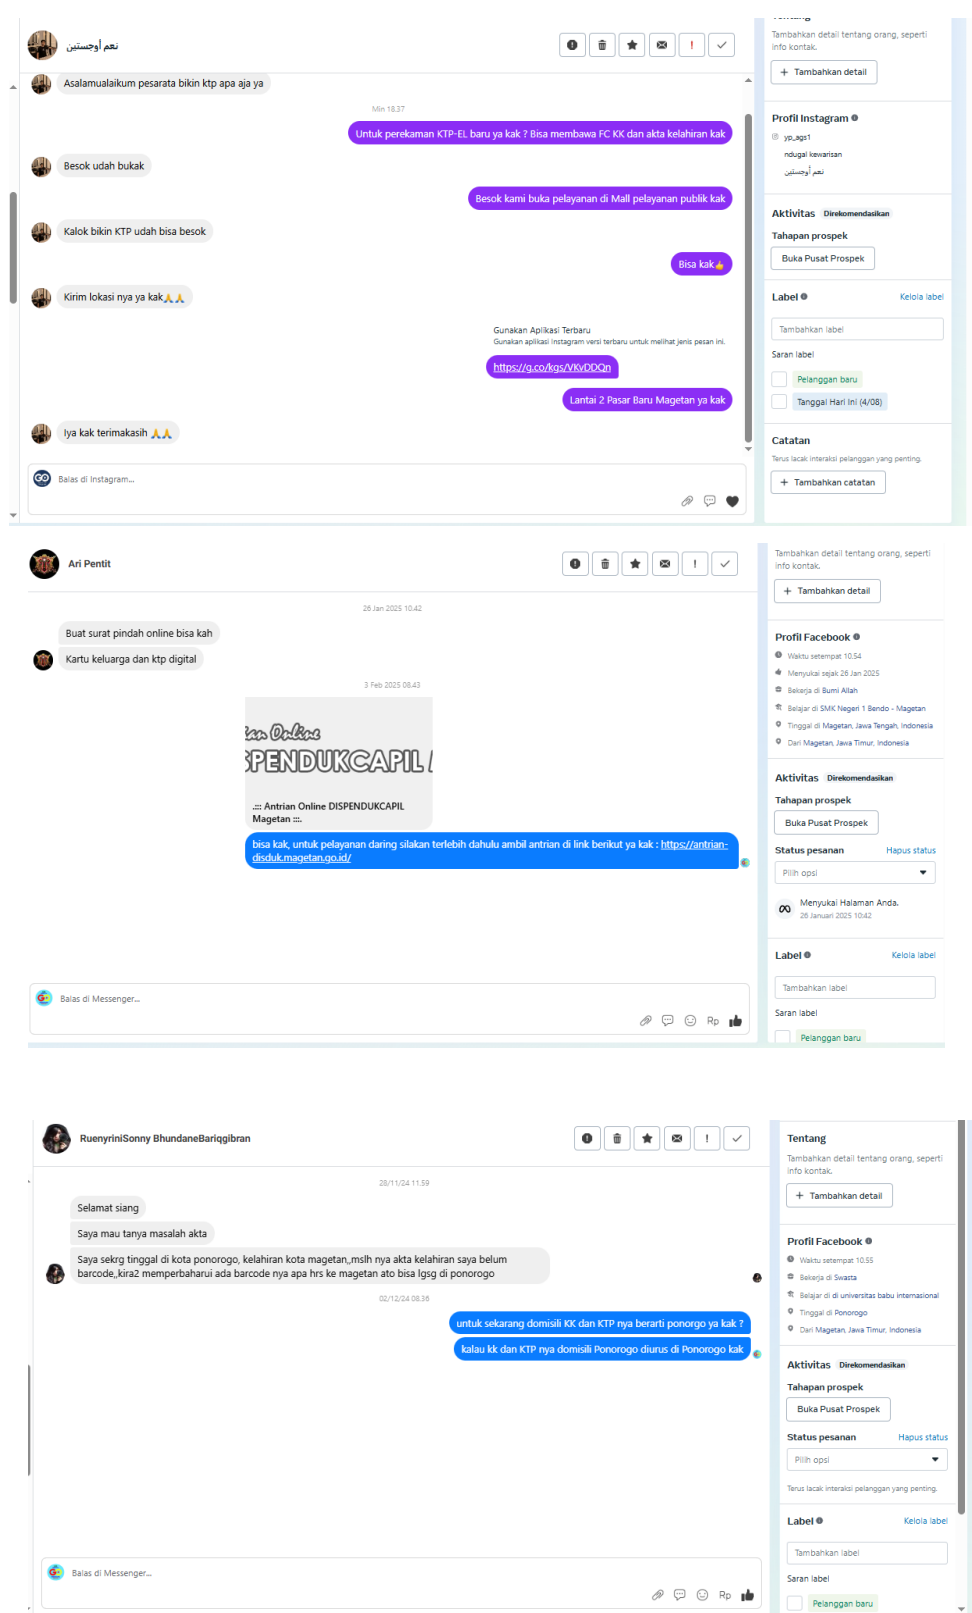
نعم أوجستين

Asalamualaikum pesarata bikin ktp apa aja ya

Min 18.37

Untuk perekaman KTP-EL baru ya kak ? Bisa membawa FC KK dan akta kelahiran kak

Besok udah bukak

Besok kami buka pelayanan di Mall pelayanan publik kak

Kalok bikin KTP udah bisa besok

Bisa kak👍

Kirim lokasi nya ya kak🙏🙏

Gunakan Aplikasi Terbaru
Gunakan aplikasi Instagram versi terbaru untuk melihat jenis pesan ini.

https://g.co/kgs/VKvDDQn

Lantai 2 Pasar Baru Magetan ya kak

Iya kak terimakasih 🙏🙏

Balas di Instagram...

Tentang
Tambahkan detail tentang orang, seperti info kontak.
+ Tambahkan detail

Profil Instagram
yp_ags1
ndugal kewarisan
نعم أوجستين

Aktivitas Direkomendasikan
Tahapan prospek
Buka Pusat Prospek

Label Kelola label
Tambahkan label
Saran label
Pelanggan baru
Tanggal Hari Ini (4/08)

Catatan
Terus lacak interaksi pelanggan yang penting.
+ Tambahkan catatan

Ari Pentit

26 Jan 2025 10.42

Buat surat pindah online bisa kah

Kartu keluarga dan ktp digital

3 Feb 2025 08.43

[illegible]an Online
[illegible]SPENDUKCAPIL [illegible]

.:: Antrian Online DISPENDUKCAPIL Magetan ::.

bisa kak, untuk pelayanan daring silakan terlebih dahulu ambil antrian di link berikut ya kak : https://antrian-disduk.magetan.go.id/

Balas di Messenger...

Rp

Tambahkan detail tentang orang, seperti info kontak.
+ Tambahkan detail

Profil Facebook
Waktu setempat 10.54
Menyukai sejak 26 Jan 2025
Bekerja di Bumi Allah
Belajar di SMK Negeri 1 Bendo - Magetan
Tinggal di Magetan, Jawa Tengah, Indonesia
Dari Magetan, Jawa Timur, Indonesia

Aktivitas Direkomendasikan
Tahapan prospek
Buka Pusat Prospek
Status pesanan Hapus status
Pilih opsi
Menyukai Halaman Anda.
26 Januari 2025 10.42

Label Kelola label
Tambahkan label
Saran label
Pelanggan baru

RuenyriniSonny BhundaneBariqgibran

28/11/24 11.59

Selamat siang

Saya mau tanya masalah akta

Saya sekrg tinggal di kota ponorogo, kelahiran kota magetan,,mslh nya akta kelahiran saya belum barcode,,kira2 memperbaharui ada barcode nya apa hrs ke magetan ato bisa lgsg di ponorogo

02/12/24 08.36

untuk sekarang domisili KK dan KTP nya berarti ponorgo ya kak ?

kalau kk dan KTP nya domisili Ponorogo diurus di Ponorogo kak

Balas di Messenger...

Rp

Tentang
Tambahkan detail tentang orang, seperti info kontak.
+ Tambahkan detail

Profil Facebook
Waktu setempat 10.55
Bekerja di Swasta
Belajar di di universitas babu internasional
Tinggal di Ponorogo
Dari Magetan, Jawa Timur, Indonesia

Aktivitas Direkomendasikan
Tahapan prospek
Buka Pusat Prospek
Status pesanan Hapus status
Pilih opsi
Terus lacak interaksi pelanggan yang penting.

Label Kelola label
Tambahkan label
Saran label
Pelanggan baru